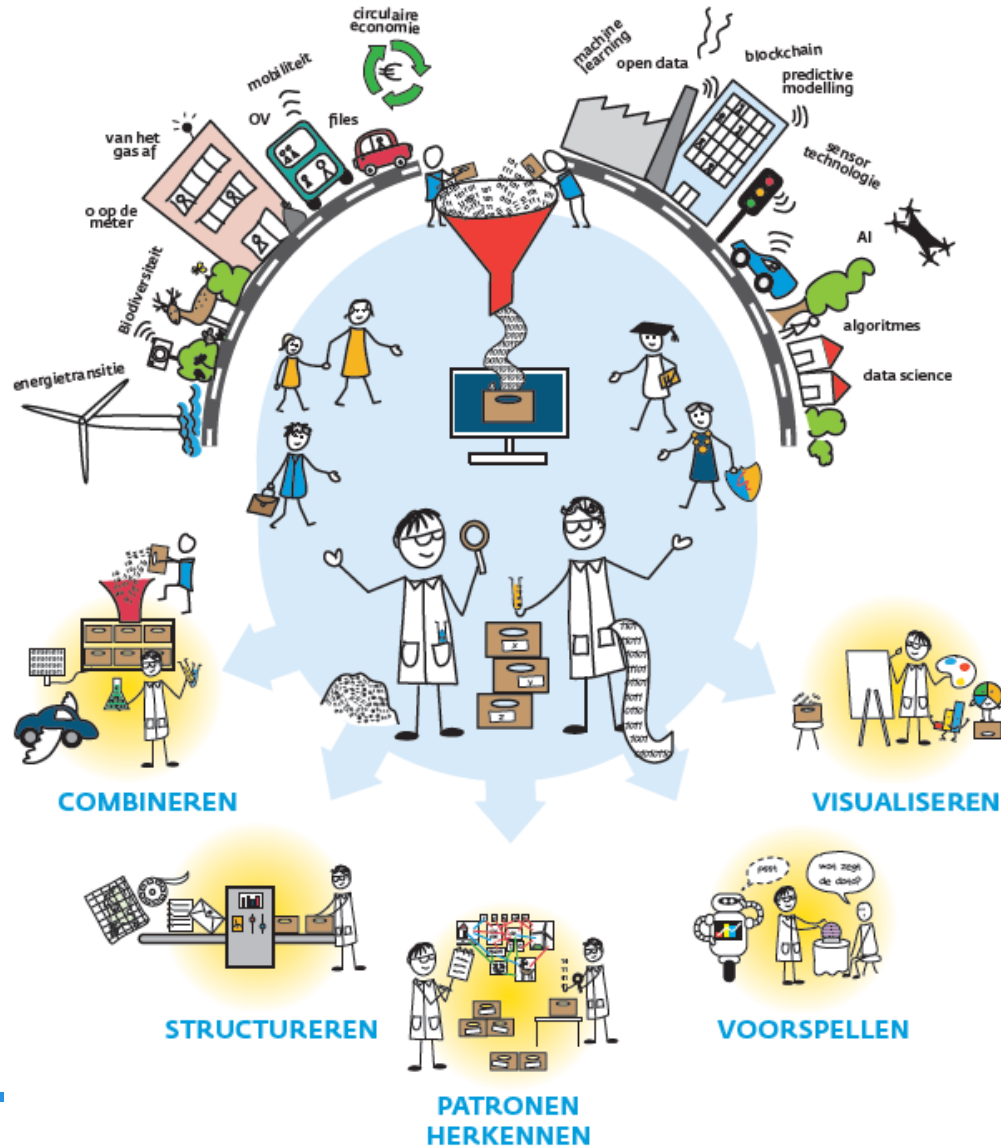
circulaire economie

mobiliteit

OV

files

van het gas af

0 op de meter

Biodiversiteit

energietransitie

machine learning

open data

blockchain

predictive modelling

sensor technologie

AI

algoritmes

data science

x

y

z

COMBINEREN

VISUALISEREN

STRUCTUREREN

PATRONEN HERKENNEN

VOORSPELLEN

psst

wat zegt de data?